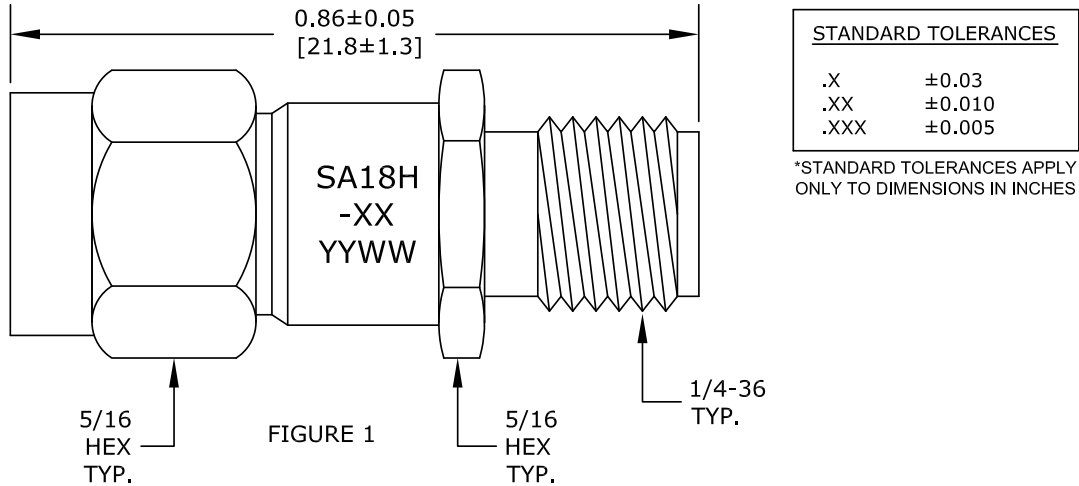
$0.86\pm0.05$
$[21.8\pm1.3]$

SA18H
-XX
YYWW

5/16
HEX
TYP.

FIGURE 1

5/16
HEX
TYP.

1/4-36
TYP.

| STANDARD TOLERANCES | |
|---|---|
| .X | $\pm0.03$ |
| .XX | $\pm0.010$ |
| .XXX | $\pm0.005$ |

*STANDARD TOLERANCES APPLY ONLY TO DIMENSIONS IN INCHES